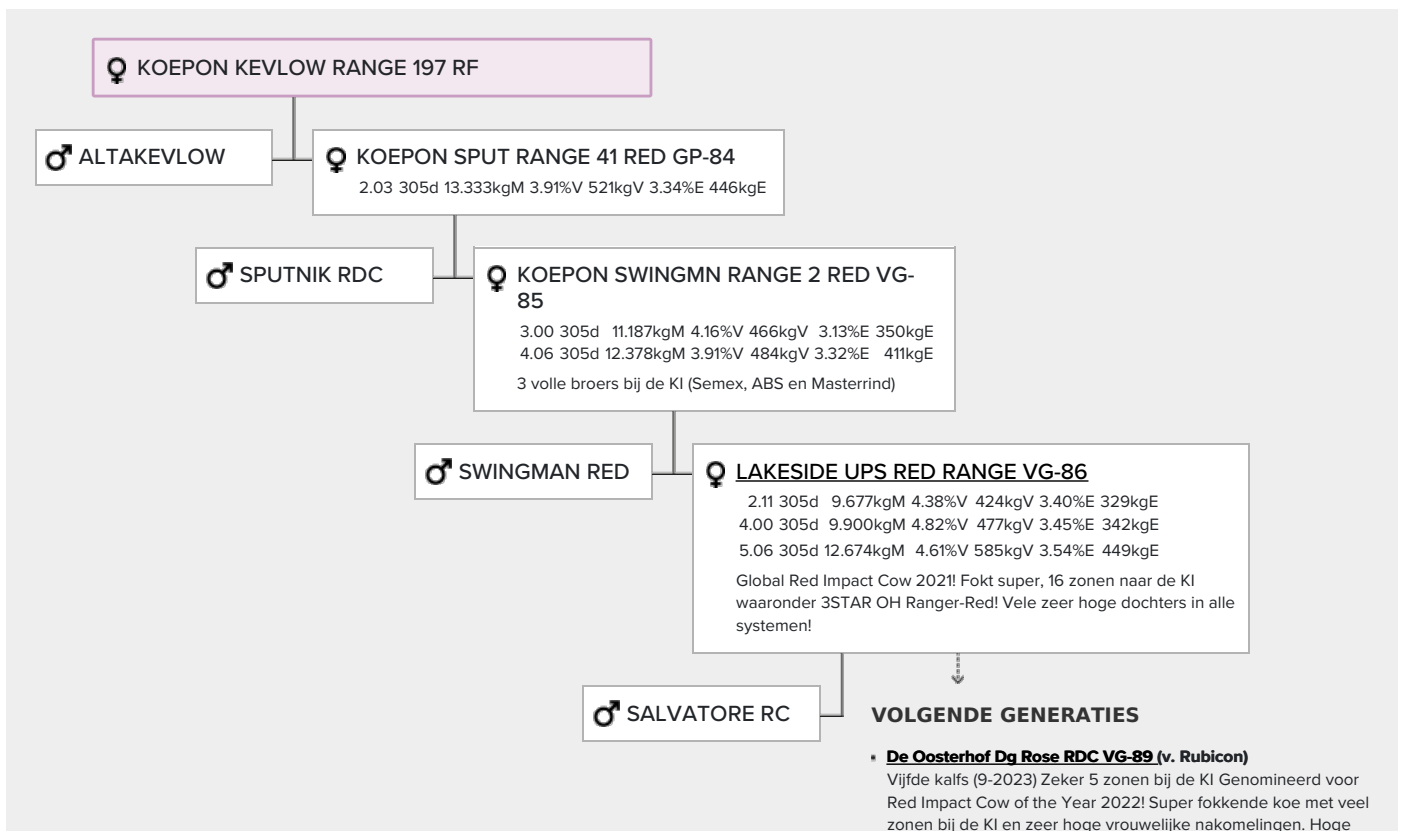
♀ KOEPON KEVLOW RANGE 197 RF

♂ ALTAKEVLOW

♀ KOEPON SPUT RANGE 41 RED GP-84
2.03 305d 13.333kgM 3.91%V 521kgV 3.34%E 446kgE

♂ SPUTNIK RDC

♀ KOEPON SWINGMN RANGE 2 RED VG-85
3.00 305d 11.187kgM 4.16%V 466kgV 3.13%E 350kgE
4.06 305d 12.378kgM 3.91%V 484kgV 3.32%E 411kgE
3 volle broers bij de KI (Semex, ABS en Masterrind)

♂ SWINGMAN RED

♀ LAKESIDE UPS RED RANGE VG-86
2.11 305d 9.677kgM 4.38%V 424kgV 3.40%E 329kgE
4.00 305d 9.900kgM 4.82%V 477kgV 3.45%E 342kgE
5.06 305d 12.674kgM 4.61%V 585kgV 3.54%E 449kgE
Global Red Impact Cow 2021! Fokt super, 16 zonen naar de KI waaronder 3STAR OH Ranger-Red! Vele zeer hoge dochters in alle systemen!

♂ SALVATORE RC

VOLGENDE GENERATIES

De Oosterhof Dg Rose RDC VG-89 (v. Rubicon)
Vijfde kalfs (9-2023) Zeker 5 zonen bij de KI Genomineerd voor Red Impact Cow of the Year 2022! Super fokkende koe met veel zonen bij de KI en zeer hoge vrouwelijke nakomelingen. Hoge